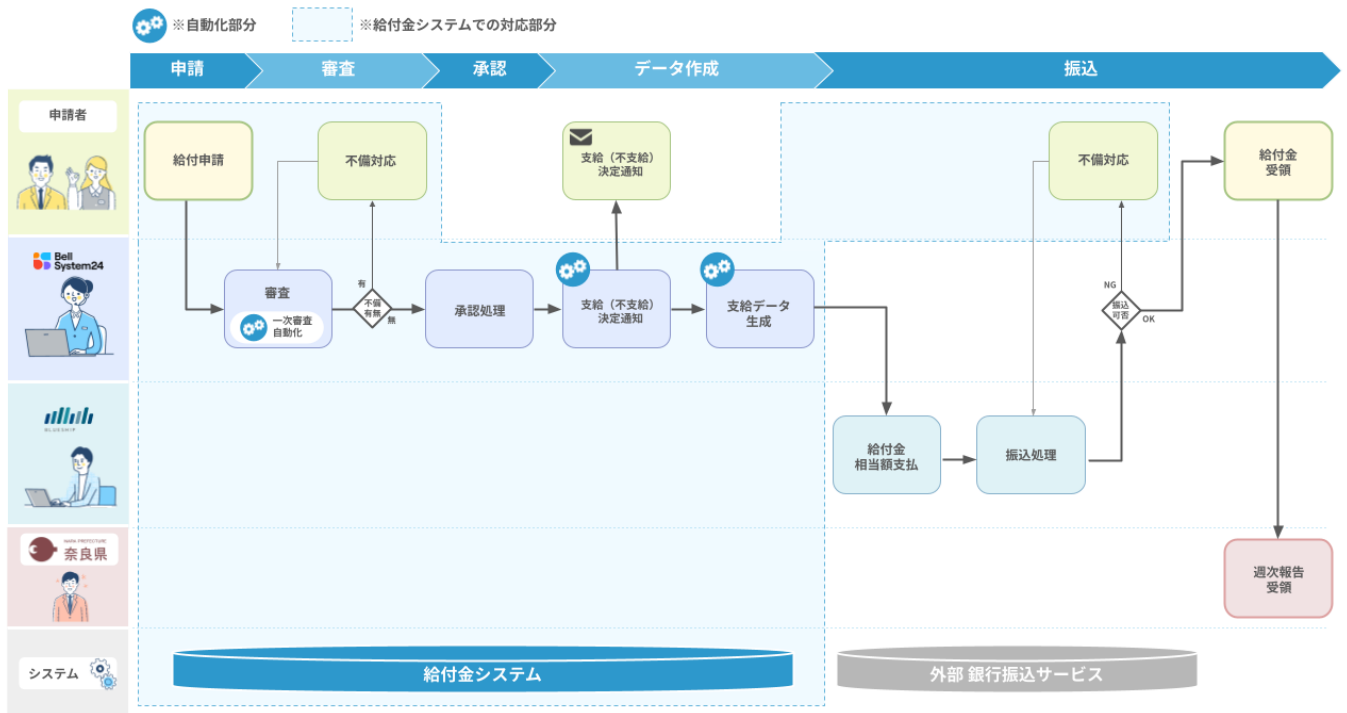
※自動化部分
※給付金システムでの対応部分

申請
審査
承認
データ作成
振込

申請者

Bell System24

BLUESHIP

NARA PREFECTURE
奈良県

システム

給付申請
不備対応
支給（不支給）決定通知
不備対応
給付金受領

審査
一次審査自動化
有
不備有無
無
承認処理
支給（不支給）決定通知
支給データ生成
NG
振込可否
OK

給付金相当額支払
振込処理

週次報告受領

給付金システム
外部 銀行振込サービス